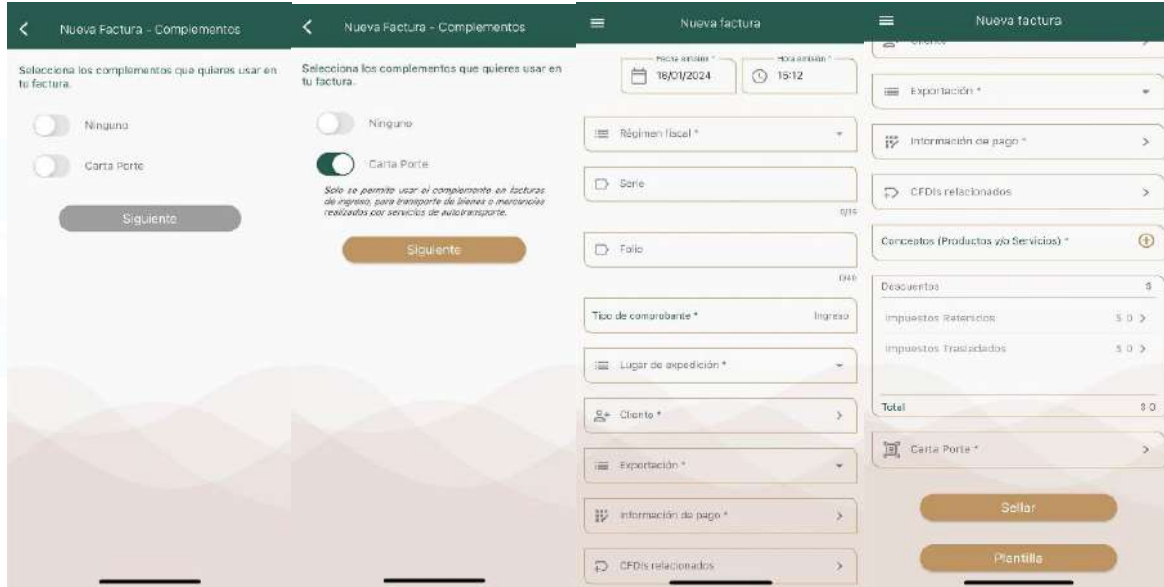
Nueva Factura - Complementos

Selecciona los complementos que quieres usar en tu factura.

Ninguno

Carta Porte

Siguiente

Nueva Factura - Complementos

Selecciona los complementos que quieres usar en tu factura.

Ninguno

Carta Porte

Solo se permite usar el complemento en facturas de ingreso, para transporte de bienes o mercancías realizados por servicios de autotransporte.

Siguiente

Nueva factura

Fecha emisión *
18/01/2024

Hora emisión *
15:12

Régimen fiscal *

Serie

0/15

Folio

0/40

Tipo de comprobante *
Ingreso

Lugar de expedición *

Cliente *

Exportación *

Información de pago *

CFDIs relacionados

Nueva factura

Cliente

Exportación *

Información de pago *

CFDIs relacionados

Conceptos (Productos y/o Servicios) *

Descuentos
$

Impuestos Retenidos
$ 0

Impuestos Trasladados
$ 0

Total
$ 0

Carta Porte *

Sellar

Plantilla